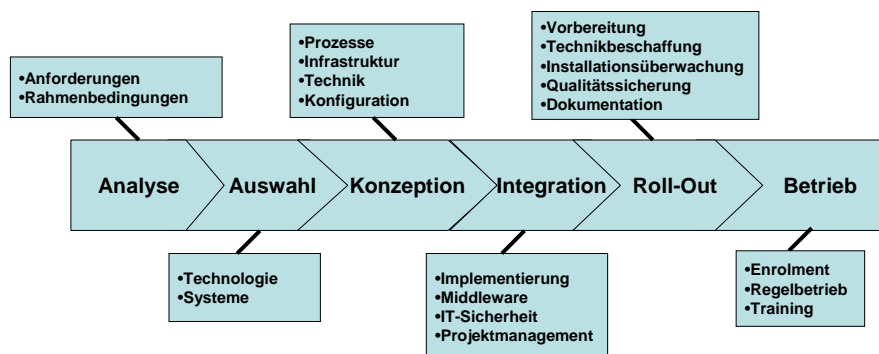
•Anforderungen
•Rahmenbedingungen

•Prozesse
•Infrastruktur
•Technik
•Konfiguration

•Vorbereitung
•Technikbeschaffung
•Installationsüberwachung
•Qualitätssicherung
•Dokumentation

Analyse

Auswahl

Konzeption

Integration

Roll-Out

Betrieb

•Technologie
•Systeme

•Implementierung
•Middleware
•IT-Sicherheit
•Projektmanagement

•Enrolment
•Regelbetrieb
•Training